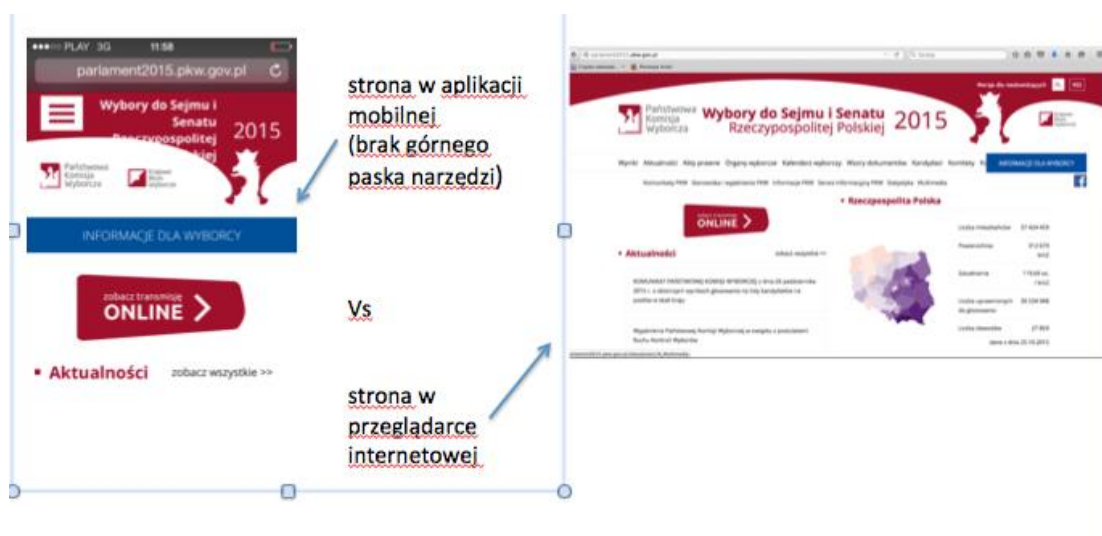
PLAY 3G 11:58

parlament2015.pkw.gov.pl

Wybory do Sejmu i Senatu Rzeczypospolitej Polskiej 2015

Państwowa Komisja Wyborcza

Krajowe Biuro Wyborcze

INFORMACJE DLA WYBORCY

zobacz transmisję ONLINE

• Aktualności zobacz wszystkie >>

strona w aplikacji mobilnej (brak górnego paska narzedzi)

Vs

strona w przeglądarce internetowej

Państwowa Komisja Wyborcza

Wybory do Sejmu i Senatu Rzeczypospolitej Polskiej 2015

Wyniki Aktualności Akty prawne Organy wyborcze Kalendarz wyborczy Wzory dokumentów Kandydaci Kontakty

INFORMACJE DLA WYBORCY

zobacz transmisję ONLINE

• Rzeczpospolita Polska

• Aktualności zobacz wszystkie >>

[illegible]